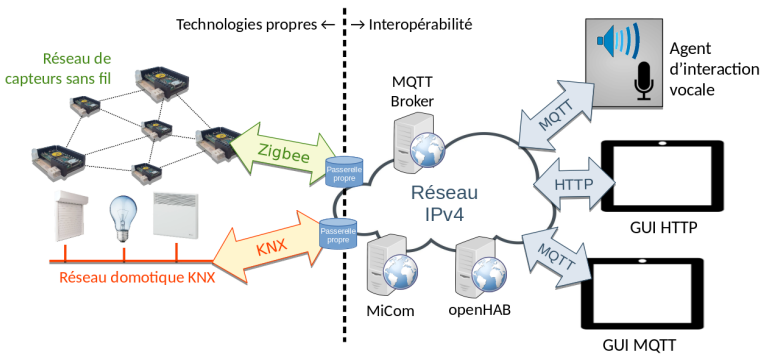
Technologies propres ← → Interopérabilité

Réseau de capteurs sans fil

Zigbee

Passerelle propre

Passerelle propre

KNX

Réseau domotique KNX

MQTT Broker

Réseau IPv4

MiCom

openHAB

MQTT

HTTP

MQTT

Agent d'interaction vocale

GUI HTTP

GUI MQTT